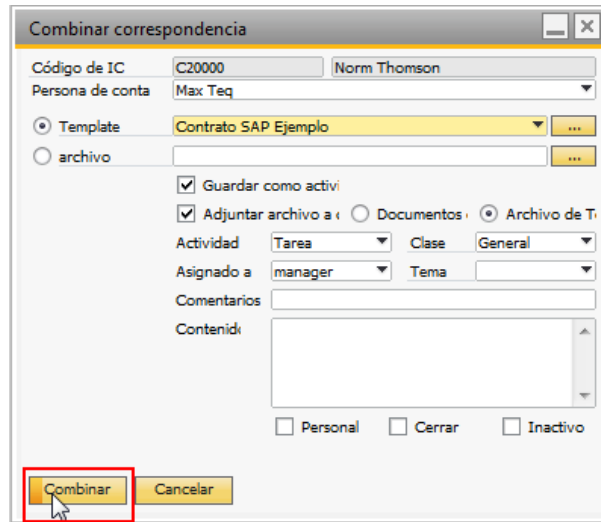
Combinar correspondencia

Código de IC C20000 Norm Thomson
Persona de conta Max Teq
Template Contrato SAP Ejemplo ...
archivo ...
Guardar como activi
Adjuntar archivo a ( Documentos ( Archivo de T
Actividad Tarea Clase General
Asignado a manager Tema
Comentarios
Contenid
Personal Cerrar Inactivo

Combinar Cancelar